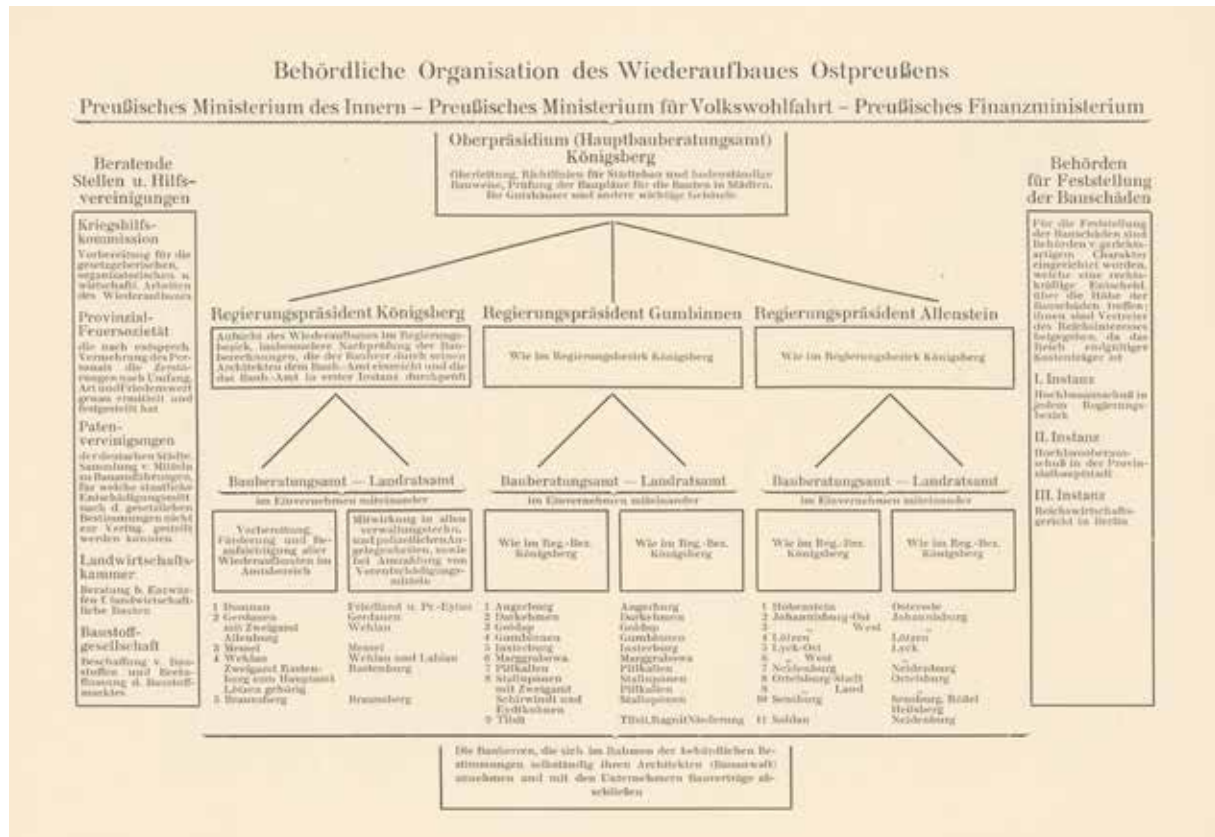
Behördliche Organisation des Wiederaufbaues Ostpreußens

Preußisches Ministerium des Innern – Preußisches Ministerium für Volkswohlfahrt – Preußisches Finanzministerium

Oberpräsidium (Hauptbauberatungsamt) Königsberg

Oberleitung, Richtlinien für Städtebau und landesübliche Bauweise, Prüfung der Baupläne für die Bauten in Städten, für Gutshäuser und andere wichtige Gebäude

Beratende Stellen u. Hilfsvereinigungen

Kriegshilfskommission
Vorbereitung für die gesetzgeberischen, organisatorischen u. wirtschaftl. Arbeiten des Wiederaufbaues

Provinzial-Feuersozietät
die nach entsprech. Vermehrung des Personals die Zerstörungen nach Umfang, Art und Friedenswert genau ermittelt und festgestellt hat

Patenvereinigungen
der deutschen Städte. Sammlung v. Mitteln zu Bauausführungen, für welche staatliche Entschädigungsmitt. nach d. gesetzlichen Bestimmungen nicht zur Verfüg. gestellt werden konnten

Landwirtschaftskammer
Beratung b. Entwürfen f. landwirtschaftliche Bauten

Baustoffgesellschaft
Beschaffung v. Baustoffen und Beeinflussung d. Baustoffmarktes

Behörden für Feststellung der Bauschäden

Für die Feststellung der Bauschäden sind Behörden v. gerichtsartigem Charakter eingerichtet worden, welche eine rechtskräftige Entscheid. über die Höhe der Bauschäden treffen; ihnen sind Vertreter des Reichsinteresses beigegeben, da das Reich endgültiger Kostenträger ist

I. Instanz
Hochbauausschuß in jedem Regierungsbezirk

II. Instanz
Hochbauoberausschuß in der Provinzialhauptstadt

III. Instanz
Reichswirtschaftsgericht in Berlin

Regierungspräsident Königsberg

Aufsicht des Wiederaufbaues im Regierungsbezirk, insbesondere Nachprüfung der Bauberechnungen, die der Bauherr durch seinen Architekten dem Baub.-Amt einreicht und die das Baub.-Amt in erster Instanz durchgeprüft

Regierungspräsident Gumbinnen

Wie im Regierungsbezirk Königsberg

Regierungspräsident Allenstein

Wie im Regierungsbezirk Königsberg

Bauberatungsamt — Landratsamt
im Einvernehmen miteinander

Vorbereitung, Förderung und Beaufsichtigung aller Wiederaufbauten im Amtsbereich

Mitwirkung in allen verwaltungstechn. und polizeilichen Angelegenheiten, sowie bei Anweisung von Vorentschädigungsmitteln

1 Domnau
2 Gerdauen mit Zweigamt Allenburg
3 Memel
4 Wehlau Zweigamt Rastenburg zum Hauptamt Lötzen gehörig
5 Braunsberg

Friedland i. Ostpr.-Eylau
Gerdauen
Wehlau
Memel
Wehlau und Labiau
Rastenburg
Braunsberg

Bauberatungsamt — Landratsamt
im Einvernehmen miteinander

Wie im Reg.-Bez. Königsberg

Wie im Reg.-Bez. Königsberg

1 Angerburg
2 Darkehmen
3 Goldap
4 Gumbinnen
5 Insterburg
6 Marggrabowa
7 Pillkallen
8 Stallupönen mit Zweigamt Schirwindt und Eydtkuhnen
9 Tilsit

Angerburg
Darkehmen
Goldap
Gumbinnen
Insterburg
Marggrabowa
Pillkallen
Stallupönen
Pillkallen
Stallupönen
Tilsit, Ragnit Niederung

Bauberatungsamt — Landratsamt
im Einvernehmen miteinander

Wie im Reg.-Bez. Königsberg

Wie im Reg.-Bez. Königsberg

1 Hohenstein
2 Johannisburg-Ost
3 „ West
4 Lötzen
5 Lyck-Ost
6 „ West
7 Neidenburg
8 Ortelsburg-Stadt
9 „ Land
10 Sensburg
11 Soldau

Osterode
Johannisburg
„
Lötzen
Lyck
„
Neidenburg
Ortelsburg
„
Sensburg, Rößel Heilsberg
Neidenburg

Die Bauherren, die sich im Rahmen der behördlichen Bestimmungen selbständig ihren Architekten (Bauanwalt) annehmen und mit den Unternehmern Bauverträge abschließen